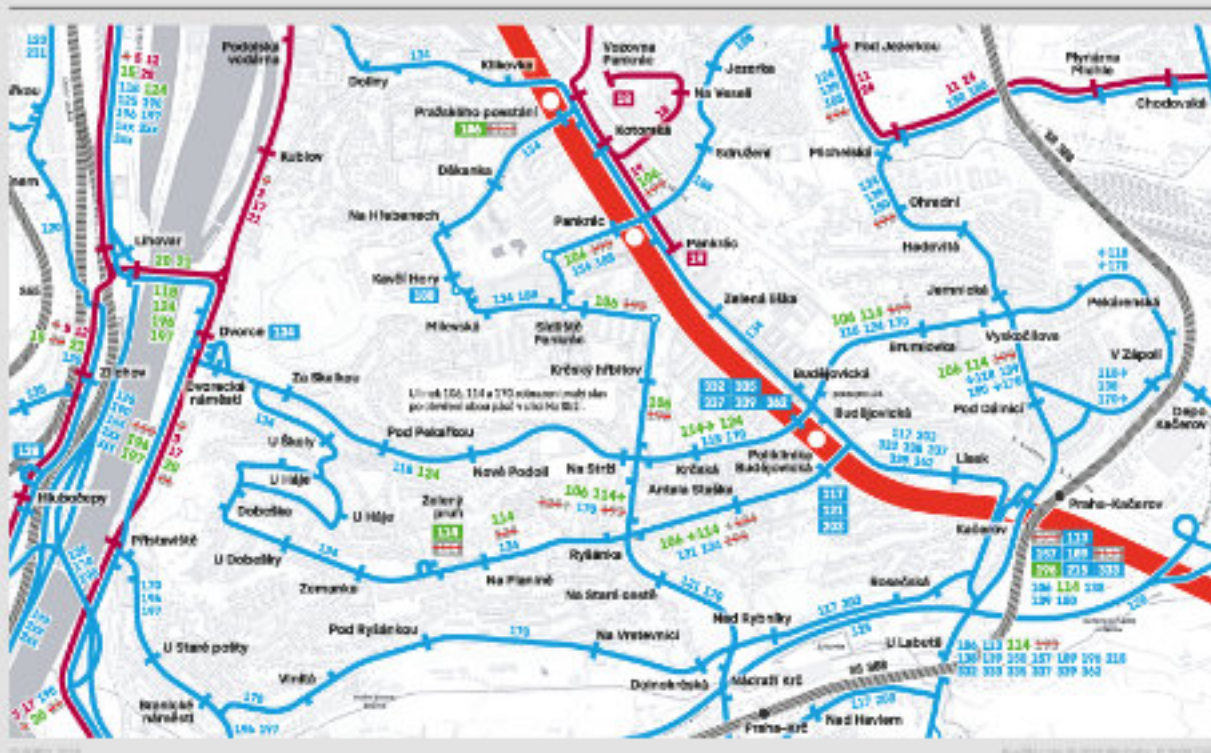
Podolská vodárna

Dolíny

Kloboučnická

Vozovna Pankrác

Na Veselí

Jezerka

Pod Jezerkou

Plynárna Michle

Chodovská

Pražského povstání

106

Kotorská

Svatoplukova

Michelská

Kublov

Děkanka

Na Hřebenech

Pankrác

Pankrác

Ohradní

Podolí

Kavčí Hory

106 150

Zelená liška

Hadovitá

Jemnická

Pekařovská

Dvorce

134

Milevská

Sídliště Pankrác

Budějovická

Vyskočilova

Brumlovka

V Zápolí

Zlíchov

Dvorecké náměstí

Na Sluku

Krčský hřbitov

Budějovická

Pod Jižní

Depo Kačerov

Hlubočepy

U Školy

Pod Pekařkou

Nové Podolí

Na Strži

Krčská

Antala Staška

Poliklinika Budějovická

Kačerov

Praha-Kačerov

U Háje

U Háje

Zelený pruh

Dobeška

U Dobešky

Přístaviště

Rabasova

Na Pankráci

Na Staré cestě

Zemanka

Nad Rybníky

Sonetová

Pod Rybnikou

Na Vrstevnici

U Labutě

U Staré pošty

Vratislavova

Dolnokrčská

Nádraží Krč

Branické náměstí

Praha-Krč

Nad Havlem

Nad Havlem